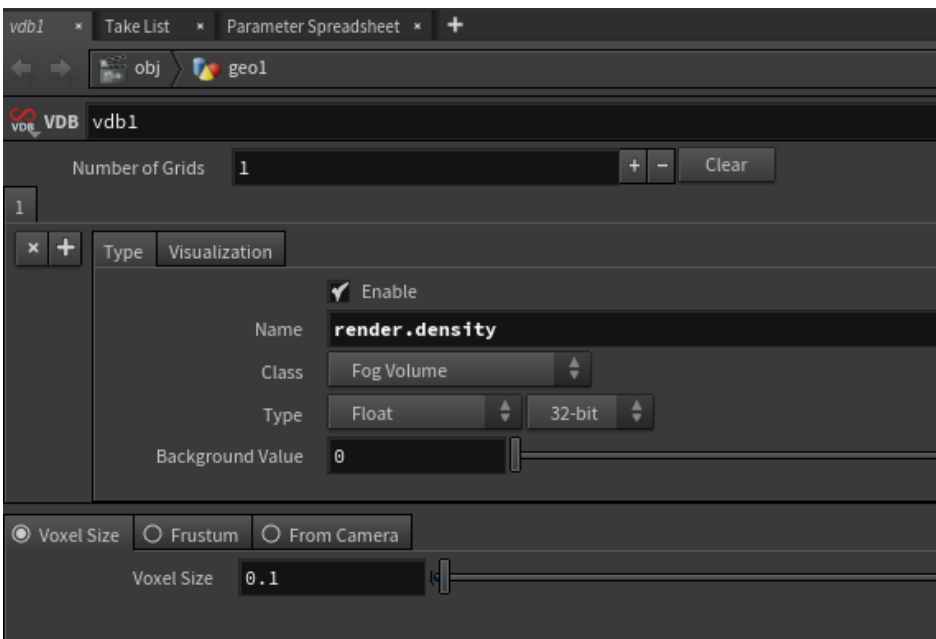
vdb1 × Take List × Parameter Spreadsheet × +

obj geo1

VDB VDB vdb1

Number of Grids 1 + − Clear

1

× + Type Visualization

Enable

Name render.density

Class Fog Volume

Type Float 32-bit

Background Value 0

Voxel Size Frustum From Camera

Voxel Size 0.1